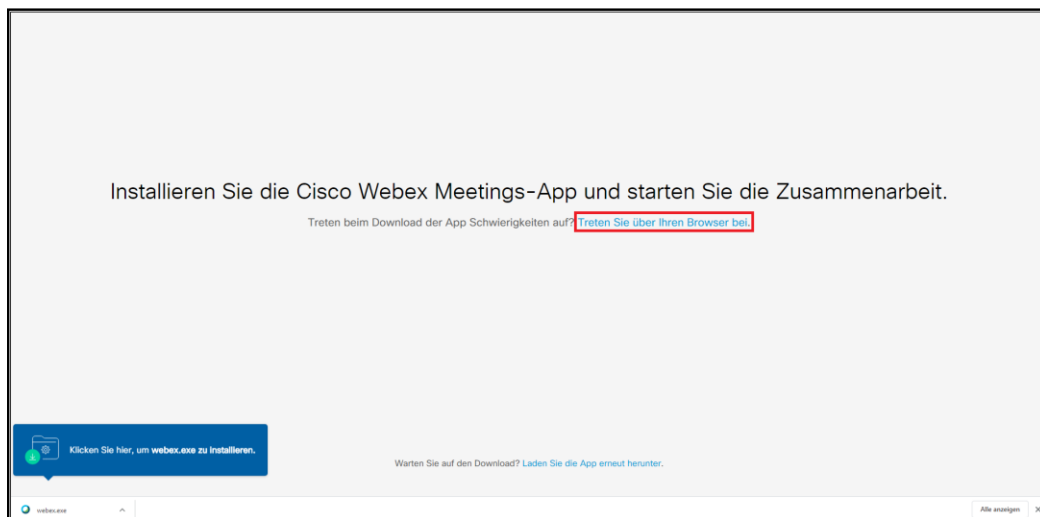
Installieren Sie die Cisco Webex Meetings-App und starten Sie die Zusammenarbeit.

Treten beim Download der App Schwierigkeiten auf? Treten Sie über Ihren Browser bei.

Klicken Sie hier, um webex.exe zu installieren.

Warten Sie auf den Download? Laden Sie die App erneut herunter.

webex.exe

Alle anzeigen